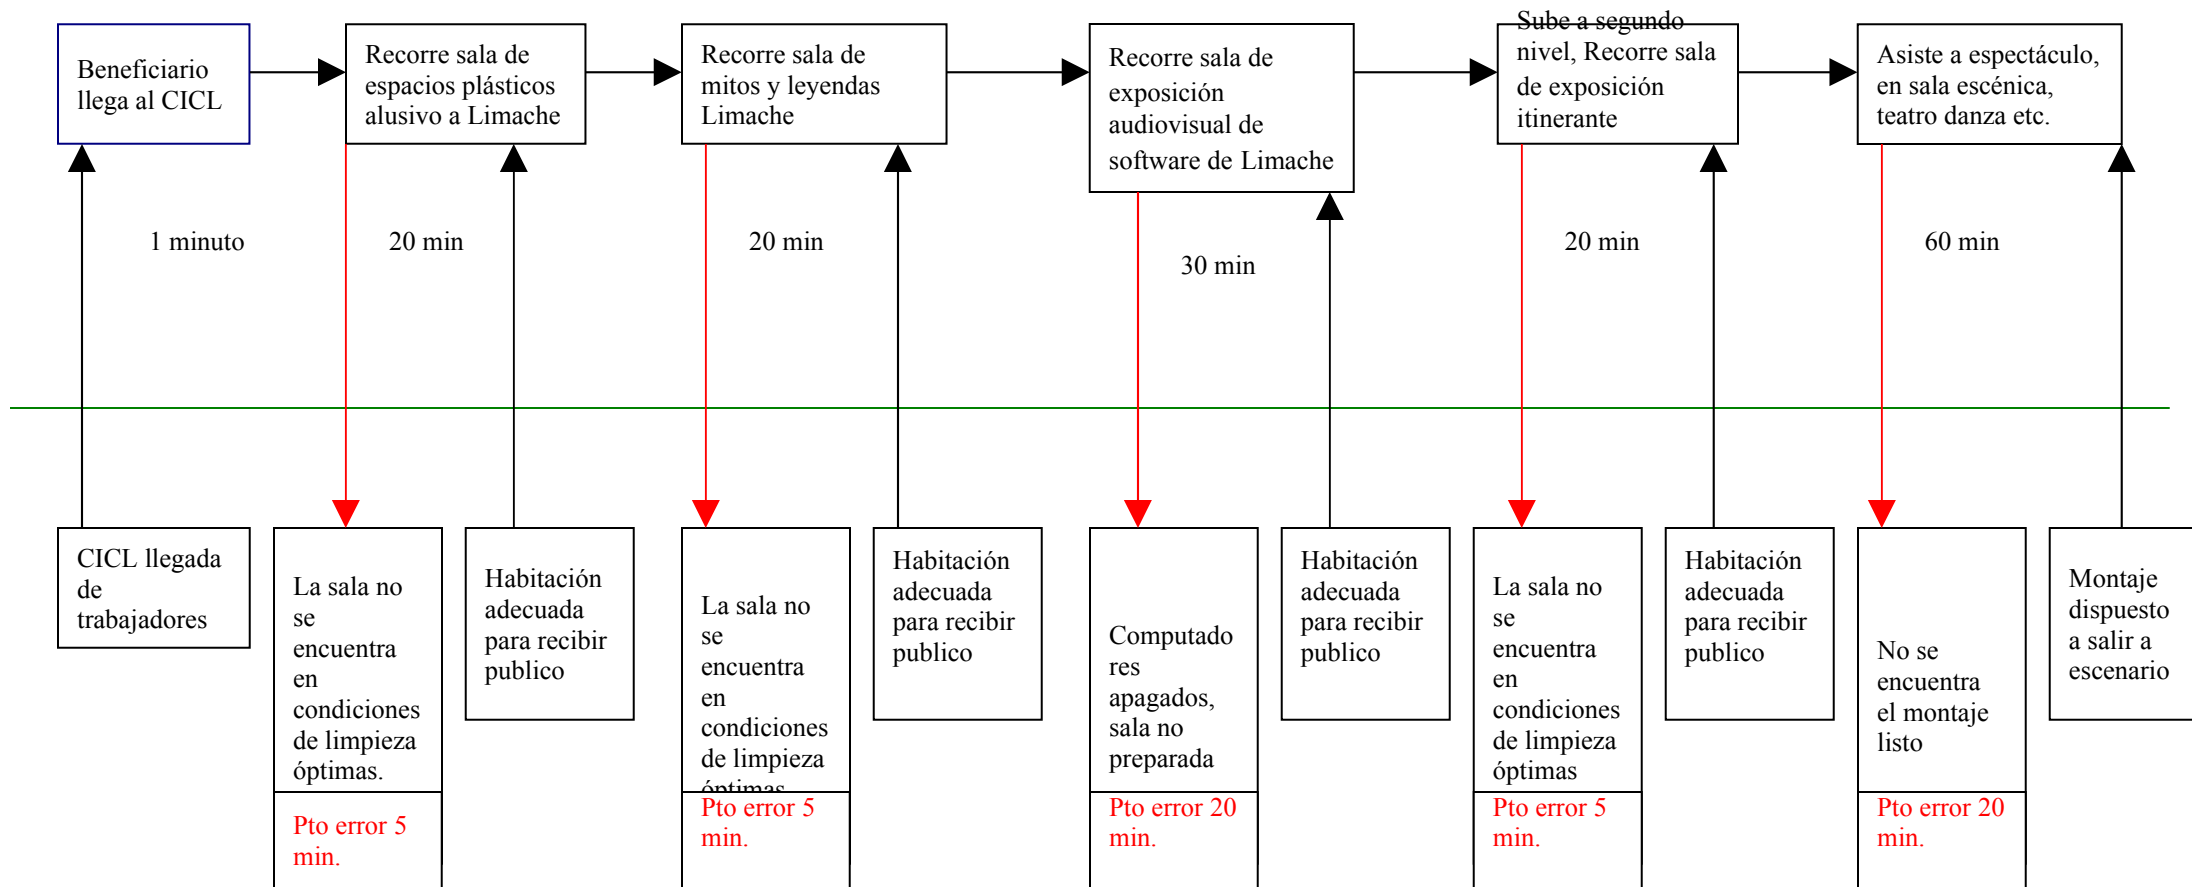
Beneficiario llega al CICL

Recorre sala de espacios plásticos alusivo a Limache

Recorre sala de mitos y leyendas Limache

Recorre sala de exposición audiovisual de software de Limache

Sube a segundo nivel, Recorre sala de exposición itinerante

Asiste a espectáculo, en sala escénica, teatro danza etc.

1 minuto

20 min

20 min

30 min

20 min

60 min

CICL llegada de trabajadores

La sala no se encuentra en condiciones de limpieza óptimas.

Pto error 5 min.

Habitación adecuada para recibir publico

La sala no se encuentra en condiciones de limpieza óptimas

Pto error 5 min.

Habitación adecuada para recibir publico

Computadores apagados, sala no preparada

Pto error 20 min.

Habitación adecuada para recibir publico

La sala no se encuentra en condiciones de limpieza óptimas

Pto error 5 min.

Habitación adecuada para recibir publico

No se encuentra el montaje listo

Pto error 20 min.

Montaje dispuesto a salir a escenario